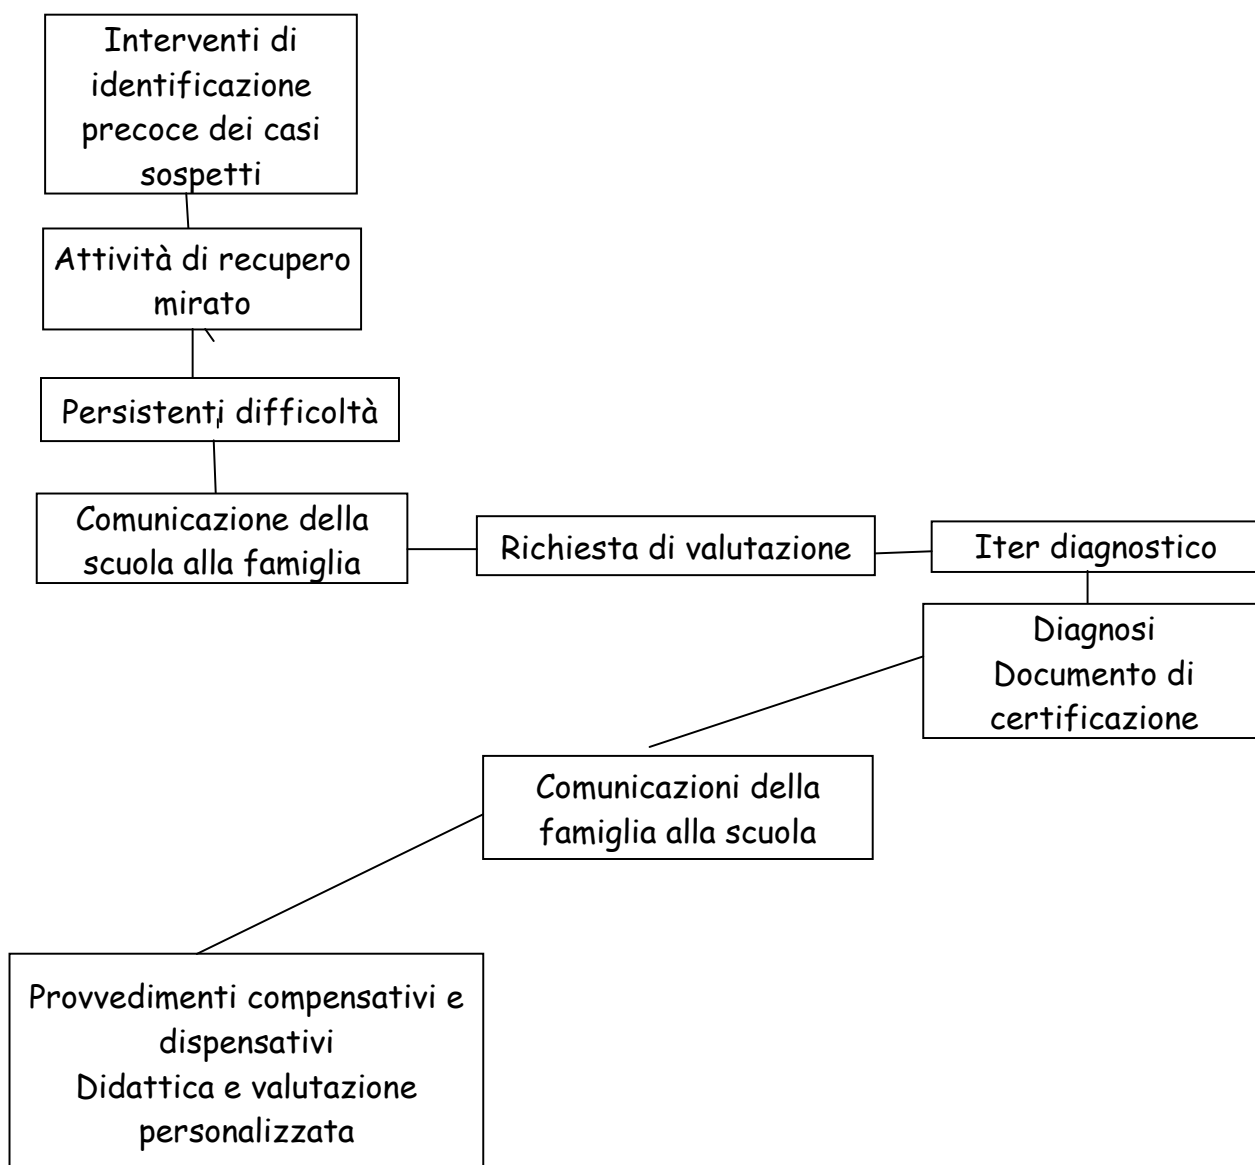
Interventi di identificazione precoce dei casi sospetti

Attività di recupero mirato

Persistenti difficoltà

Comunicazione della scuola alla famiglia

Richiesta di valutazione

Iter diagnostico

Diagnosi
Documento di certificazione

Comunicazioni della famiglia alla scuola

Provvedimenti compensativi e dispensativi
Didattica e valutazione personalizzata